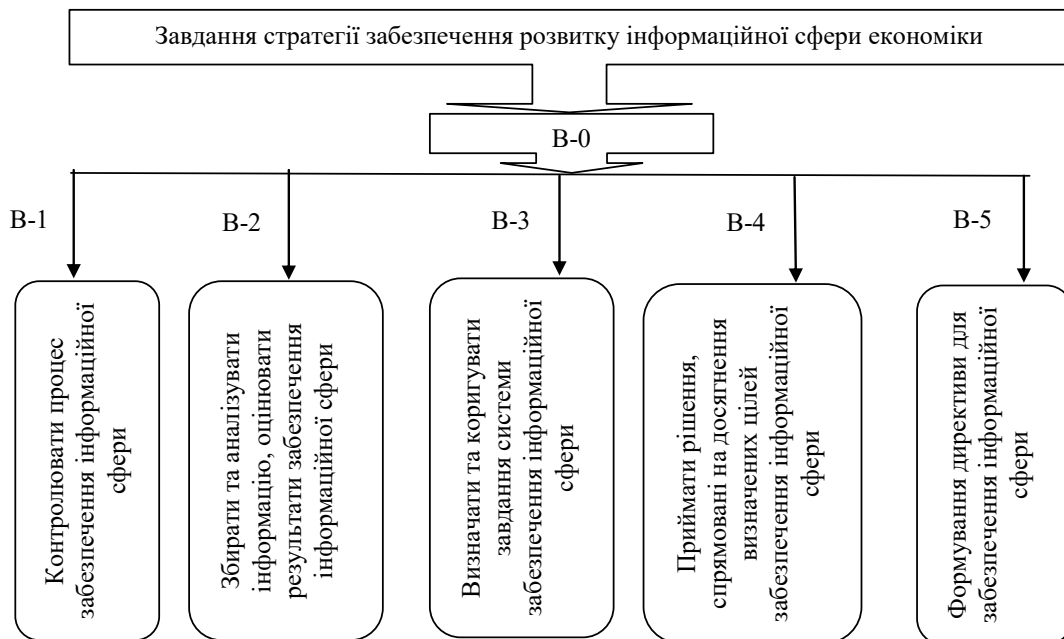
Завдання стратегії забезпечення розвитку інформаційної сфери економіки

В-0

В-1

В-2

В-3

В-4

В-5

Контролювати процес забезпечення інформаційної сфери

Збирати та аналізувати інформацію, оцінювати результати забезпечення інформаційної сфери

Визначати та коригувати завдання системи забезпечення інформаційної сфери

Приймати рішення, спрямовані на досягнення визначених цілей забезпечення інформаційної сфери

Формування директиви для забезпечення інформаційної сфери